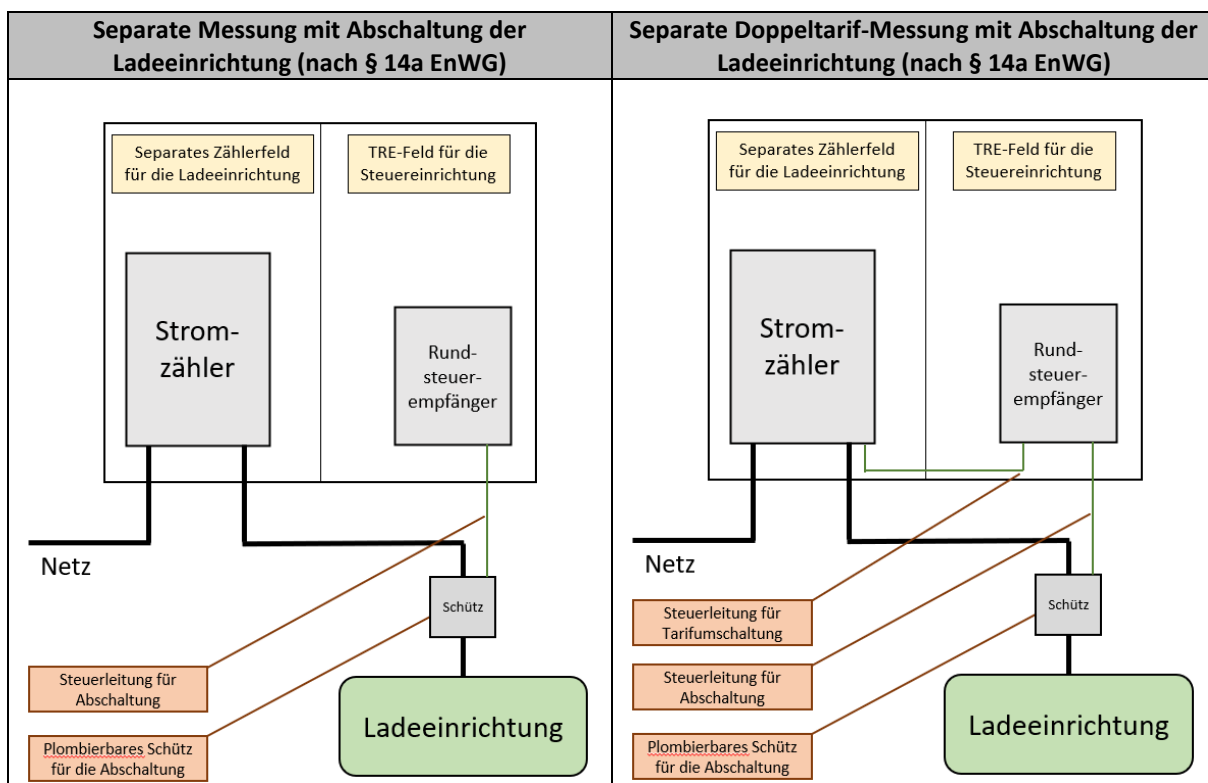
| Separate Messung mit Abschaltung der Ladeeinrichtung (nach § 14a EnWG) | Separate Doppeltarif-Messung mit Abschaltung der Ladeeinrichtung (nach § 14a EnWG) |
|---|---|
| Separates Zählerfeld für die Ladeeinrichtung<br>TRE-Feld für die Steuereinrichtung<br>Strom-zähler<br>Rund-steuer-empfänger<br>Netz<br>Schütz<br>Steuerleitung für Abschaltung<br>Ladeeinrichtung<br>Plombierbares Schütz für die Abschaltung | Separates Zählerfeld für die Ladeeinrichtung<br>TRE-Feld für die Steuereinrichtung<br>Strom-zähler<br>Rund-steuer-empfänger<br>Netz<br>Steuerleitung für Tarifumschaltung<br>Schütz<br>Steuerleitung für Abschaltung<br>Ladeeinrichtung<br>Plombierbares Schütz für die Abschaltung |